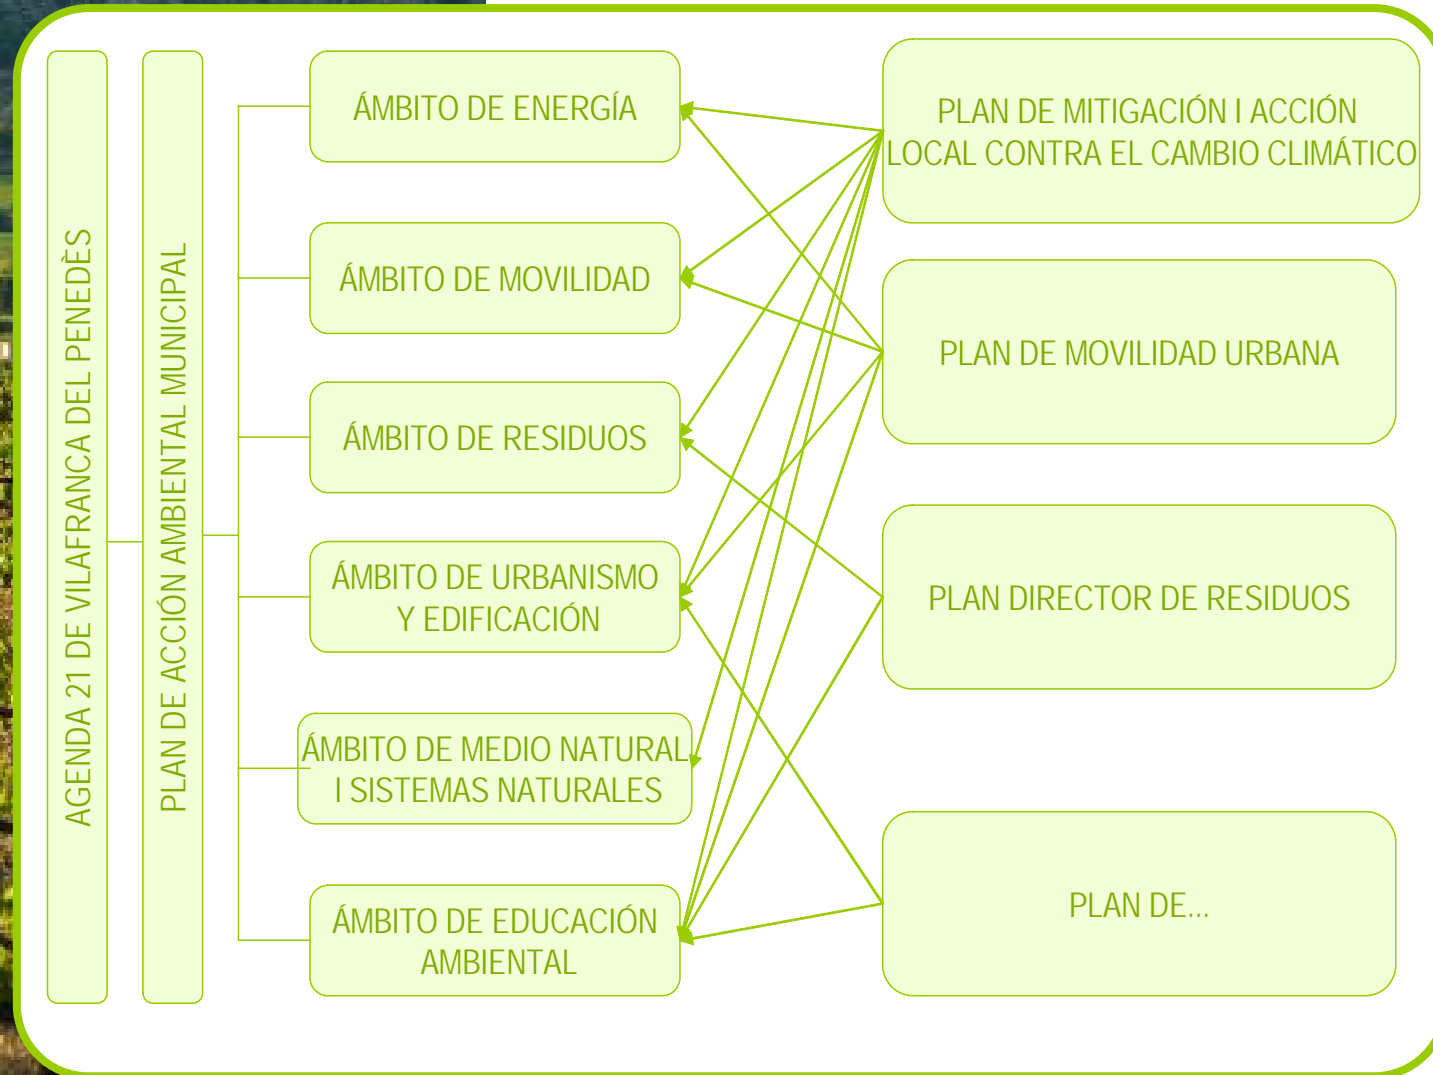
AGENDA 21 DE VILAFRANCA DEL PENEDÈS

PLAN DE ACCIÓN AMBIENTAL MUNICIPAL

ÁMBITO DE ENERGÍA

ÁMBITO DE MOVILIDAD

ÁMBITO DE RESIDUOS

ÁMBITO DE URBANISMO Y EDIFICACIÓN

ÁMBITO DE MEDIO NATURAL I SISTEMAS NATURALES

ÁMBITO DE EDUCACIÓN AMBIENTAL

PLAN DE MITIGACIÓN I ACCIÓN LOCAL CONTRA EL CAMBIO CLIMÁTICO

PLAN DE MOVILIDAD URBANA

PLAN DIRECTOR DE RESIDUOS

PLAN DE...